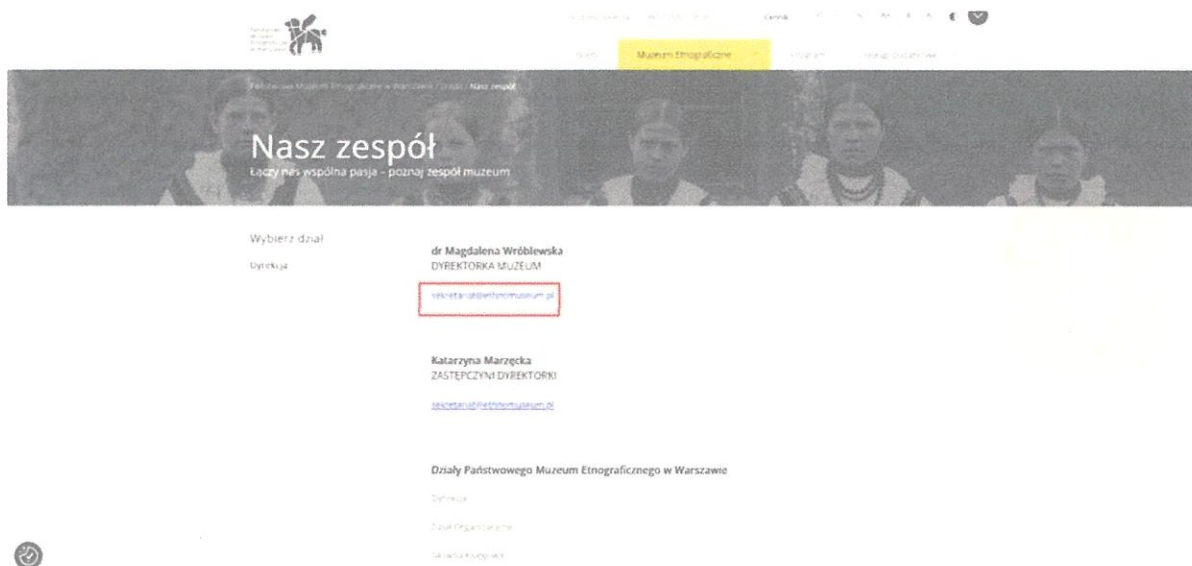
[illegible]

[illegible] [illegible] Cennik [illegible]

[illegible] Muzeum Etnograficzne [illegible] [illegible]

Państwowe Muzeum Etnograficzne w Warszawie / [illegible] / Nasz zespół

Nasz zespół
Łączy nas wspólna pasja - poznaj zespół muzeum

Wybierz dział

Dyrekcja

dr Magdalena Wróblewska
DYREKTORKA MUZEUM

sekretariat@ethnomuzeum.pl

Katarzyna Marzęcka
ZASTĘPCZYNI DYREKTORKI

sekretariat@ethnomuzeum.pl

Działy Państwowego Muzeum Etnograficznego w Warszawie

Dyrekcja

Dział Organizacyjny

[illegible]